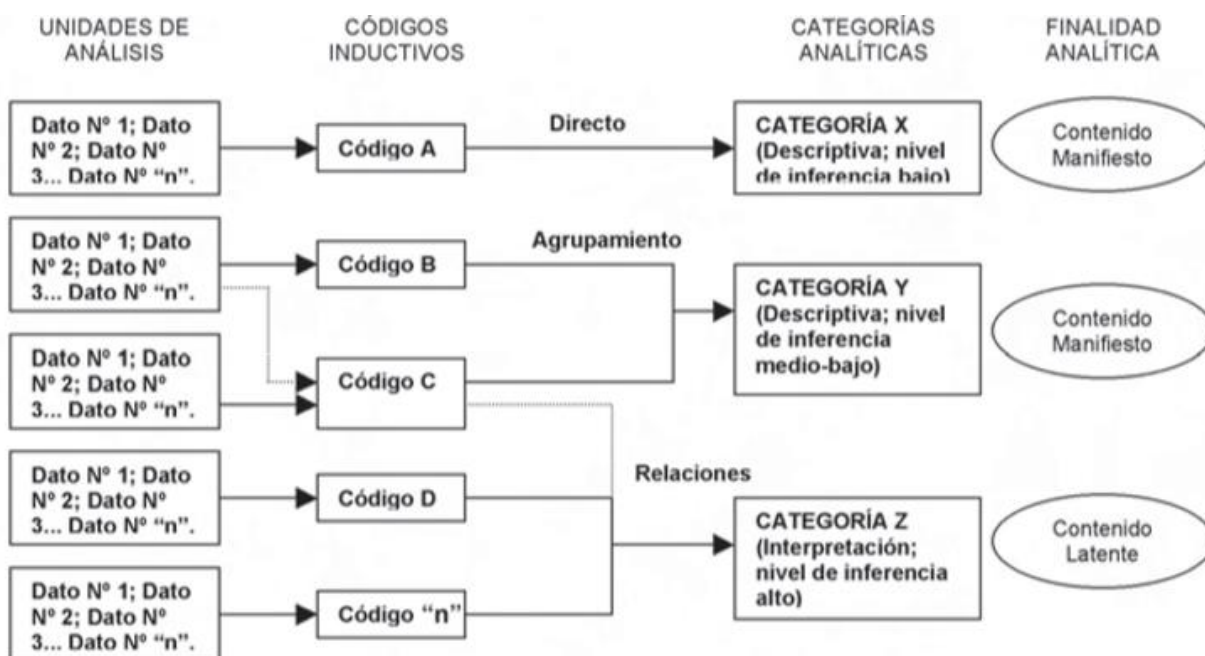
UNIDADES DE ANÁLISIS

CÓDIGOS INDUCTIVOS

CATEGORÍAS ANALÍTICAS

FINALIDAD ANALÍTICA

Dato Nº 1; Dato Nº 2; Dato Nº 3... Dato Nº "n".

Código A

Directo

CATEGORÍA X (Descriptiva; nivel de inferencia bajo)

Contenido Manifiesto

Dato Nº 1; Dato Nº 2; Dato Nº 3... Dato Nº "n".

Código B

Agrupamiento

CATEGORÍA Y (Descriptiva; nivel de inferencia medio-bajo)

Contenido Manifiesto

Dato Nº 1; Dato Nº 2; Dato Nº 3... Dato Nº "n".

Código C

Relaciones

Dato Nº 1; Dato Nº 2; Dato Nº 3... Dato Nº "n".

Código D

CATEGORÍA Z (Interpretación; nivel de inferencia alto)

Contenido Latente

Dato Nº 1; Dato Nº 2; Dato Nº 3... Dato Nº "n".

Código "n"